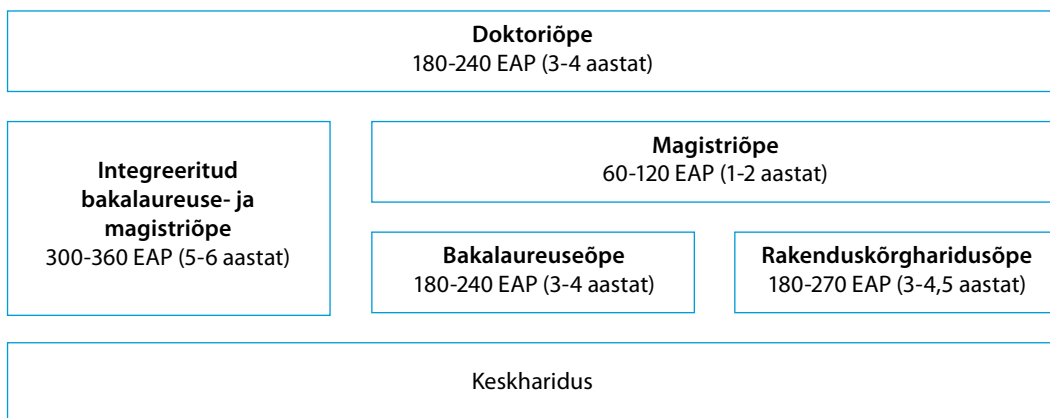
Doktoriõpe
180-240 EAP (3-4 aastat)

Integreeritud bakalaureuse- ja magistriõpe
300-360 EAP (5-6 aastat)

Magistriõpe
60-120 EAP (1-2 aastat)

Bakalaureuseõpe
180-240 EAP (3-4 aastat)

Rakenduskõrgharidusõpe
180-270 EAP (3-4,5 aastat)

Keskharidus